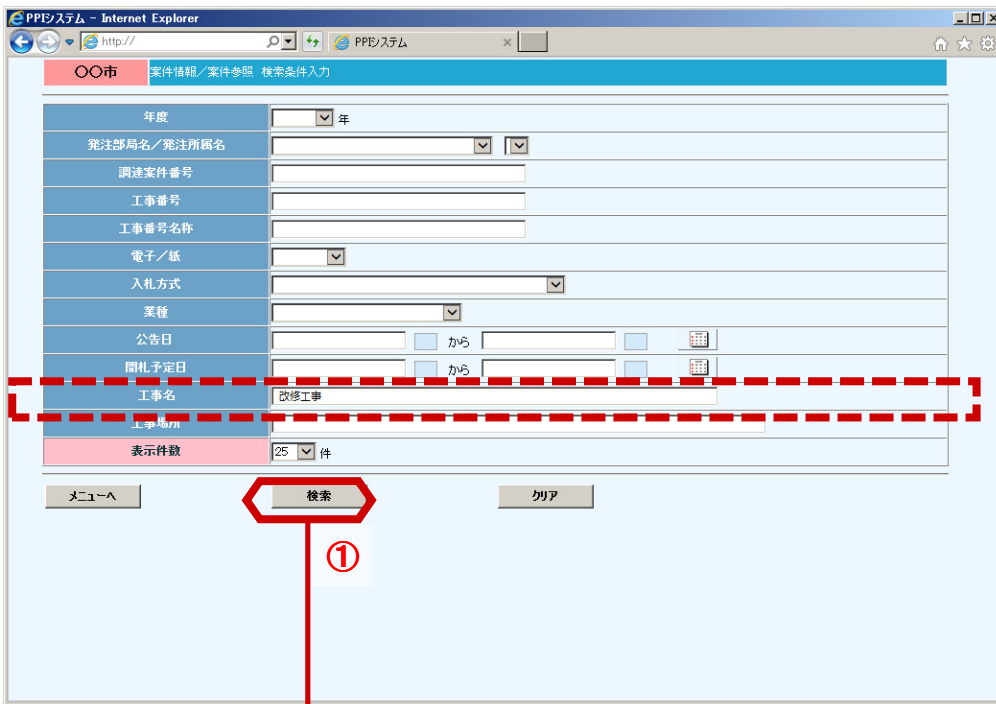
PPIシステム - Internet Explorer

http://

PPIシステム

○○市　案件情報／案件参照 検索条件入力

| | |
|---|---|
| 年度 | 年 |
| 発注部局名／発注所属名 | |
| 調達案件番号 | |
| 工事番号 | |
| 工事番号名称 | |
| 電子／紙 | |
| 入札方式 | |
| 業種 | |
| 公告日 | から |
| 開札予定日 | から |
| 工事名 | 改修工事 |
| 工事場所 | |
| 表示件数 | 25 件 |

メニューへ　検索　クリア

①